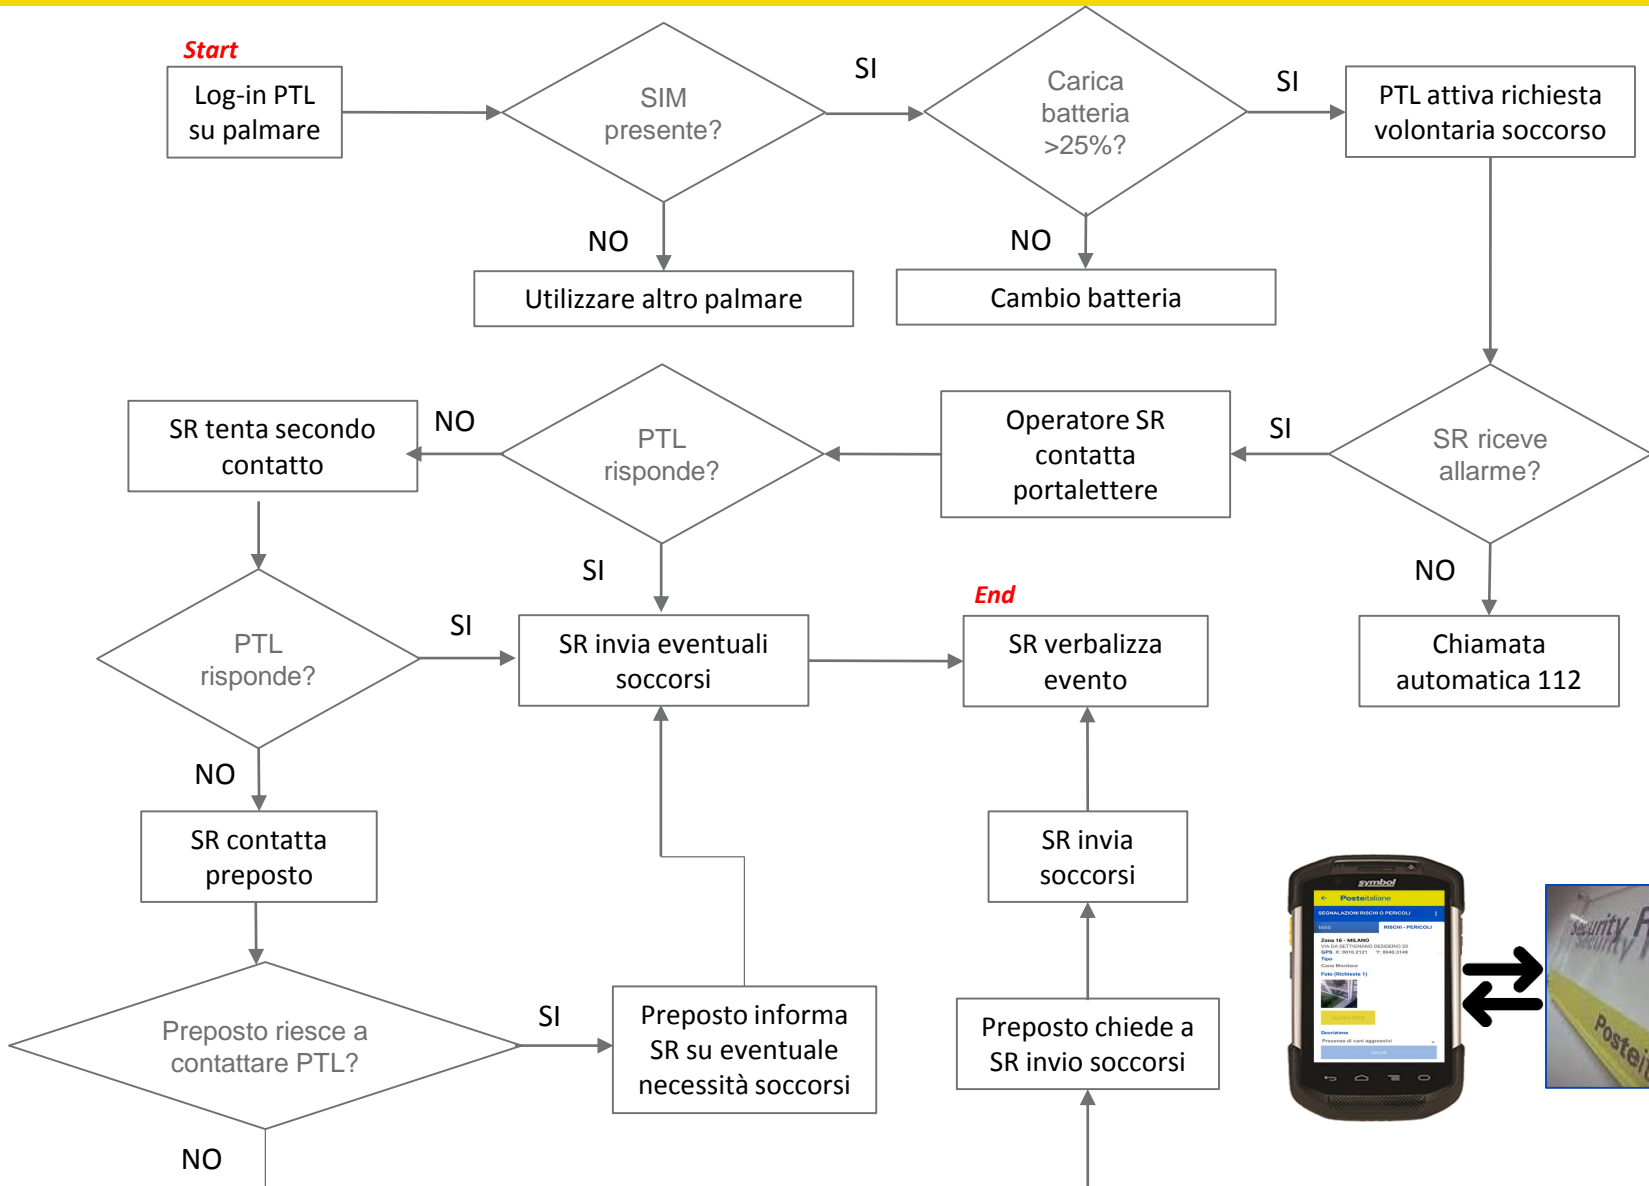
Start

Log-in PTL su palmare

SIM presente?

SI

Carica batteria >25%?

SI

PTL attiva richiesta volontaria soccorso

NO

Utilizzare altro palmare

NO

Cambio batteria

SR tenta secondo contatto

NO

PTL risponde?

Operatore SR contatta portalettere

SI

SR riceve allarme?

SI

NO

PTL risponde?

SI

SR invia eventuali soccorsi

End

SR verbalizza evento

Chiamata automatica 112

NO

SR contatta preposto

SR invia soccorsi

Preposto riesce a contattare PTL?

SI

Preposto informa SR su eventuale necessità soccorsi

Preposto chiede a SR invio soccorsi

NO

symbol

Posteitaliane

SEGNALAZIONI RISCHI O PERICOLI

RISCHI - PERICOLI

Zona 16 - MILANO

Security

Postei